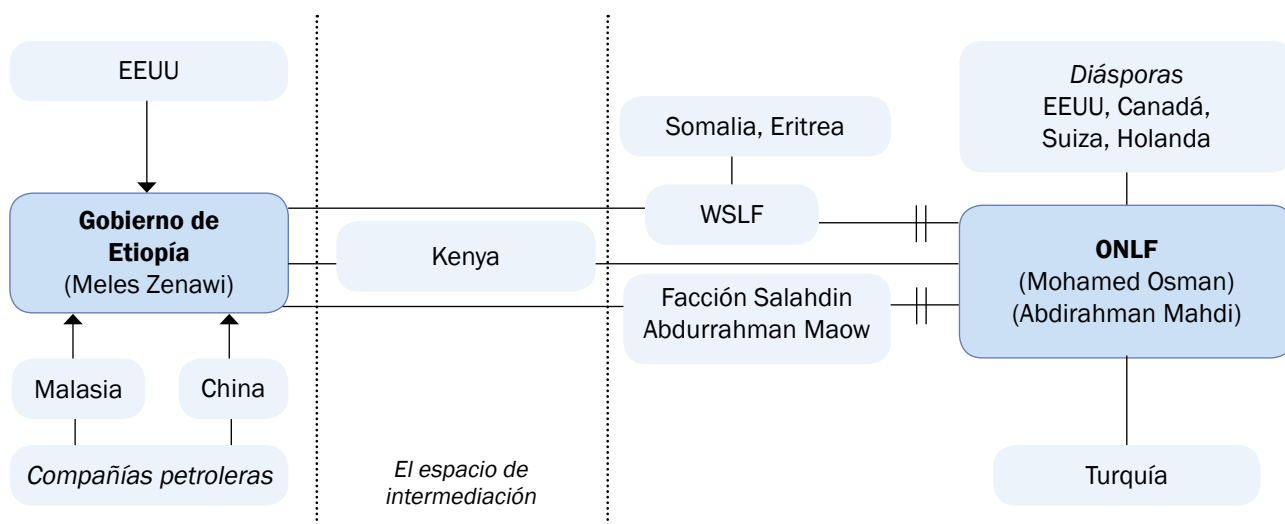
EEUU

Gobierno de Etiopía
(Meles Zenawi)

Malasia

China

Compañías petroleras

Kenya

El espacio de intermediación

Somalia, Eritrea

WSLF

Facción Salahdin Abdurrahman Maow

Diásporas
EEUU, Canadá, Suiza, Holanda

ONLF
(Mohamed Osman)
(Abdirahman Mahdi)

Turquía